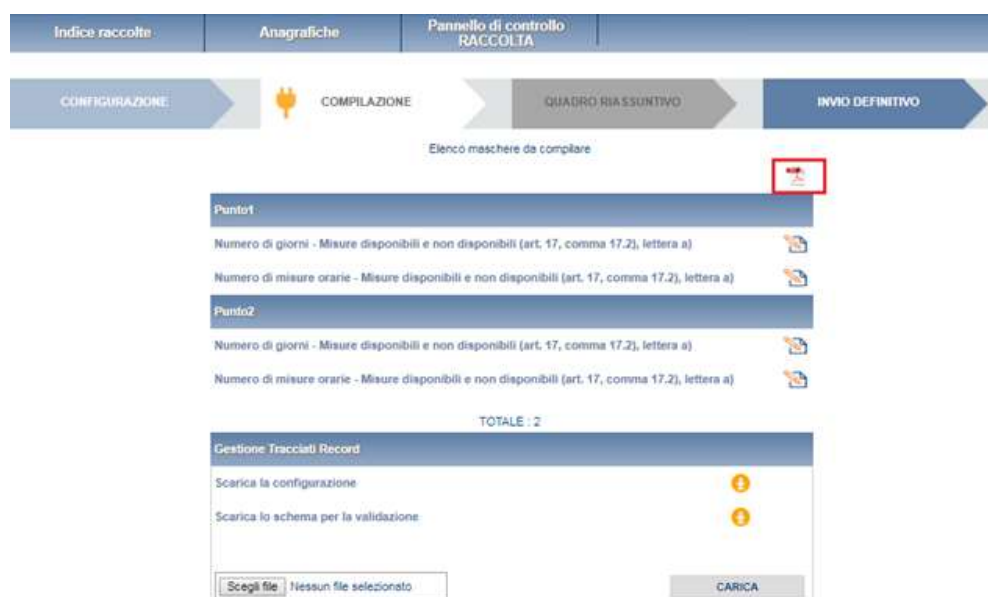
Indice raccolte
Anagrafiche
Pannello di controllo RACCOLTA

CONFIGURAZIONE
COMPILAZIONE
QUADRO RIASSUNTIVO
INVIO DEFINITIVO

Elenco maschere da compilare

Punto1
Numero di giorni - Misure disponibili e non disponibili (art. 17, comma 17.2), lettera a)
Numero di misure orarie - Misure disponibili e non disponibili (art. 17, comma 17.2), lettera a)
Punto2
Numero di giorni - Misure disponibili e non disponibili (art. 17, comma 17.2), lettera a)
Numero di misure orarie - Misure disponibili e non disponibili (art. 17, comma 17.2), lettera a)

TOTALE : 2

Gestione Tracciati Record
Scarica la configurazione
Scarica lo schema per la validazione

Scegli file Nessun file selezionato
CARICA